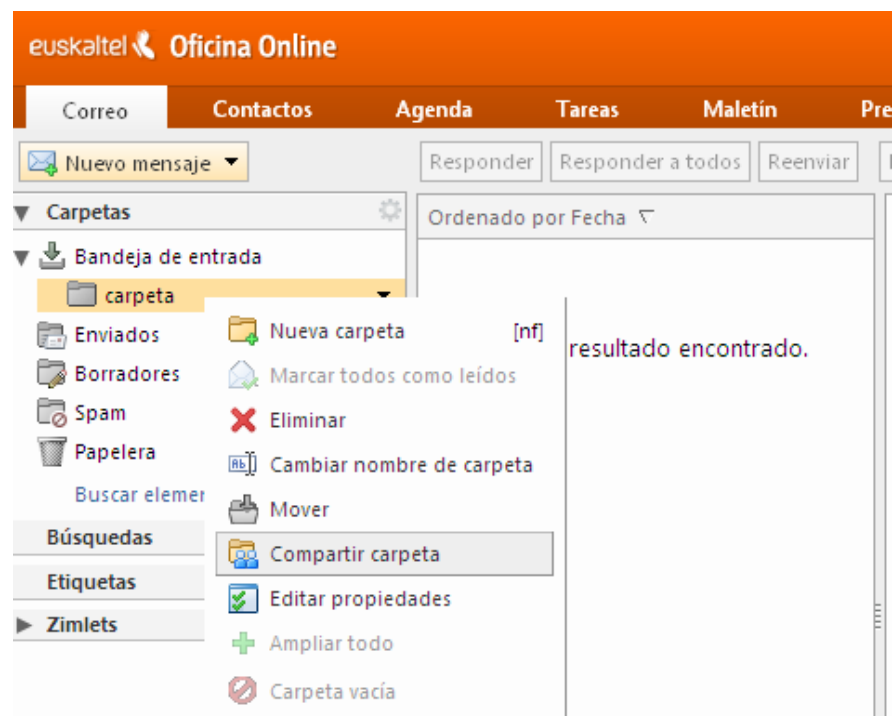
euskaltel Oficina Online

Correo
Contactos
Agenda
Tareas
Maletín
Pre

Nuevo mensaje
Responder
Responder a todos
Reenviar

Carpetas
Bandeja de entrada
carpeta
Enviados
Borradores
Spam
Papelera
Buscar elemen
Búsquedas
Etiquetas
Zimlets

Ordenado por Fecha
resultado encontrado.

Nueva carpeta [nf]
Marcar todos como leídos
Eliminar
Cambiar nombre de carpeta
Mover
Compartir carpeta
Editar propiedades
Ampliar todo
Carpeta vacía